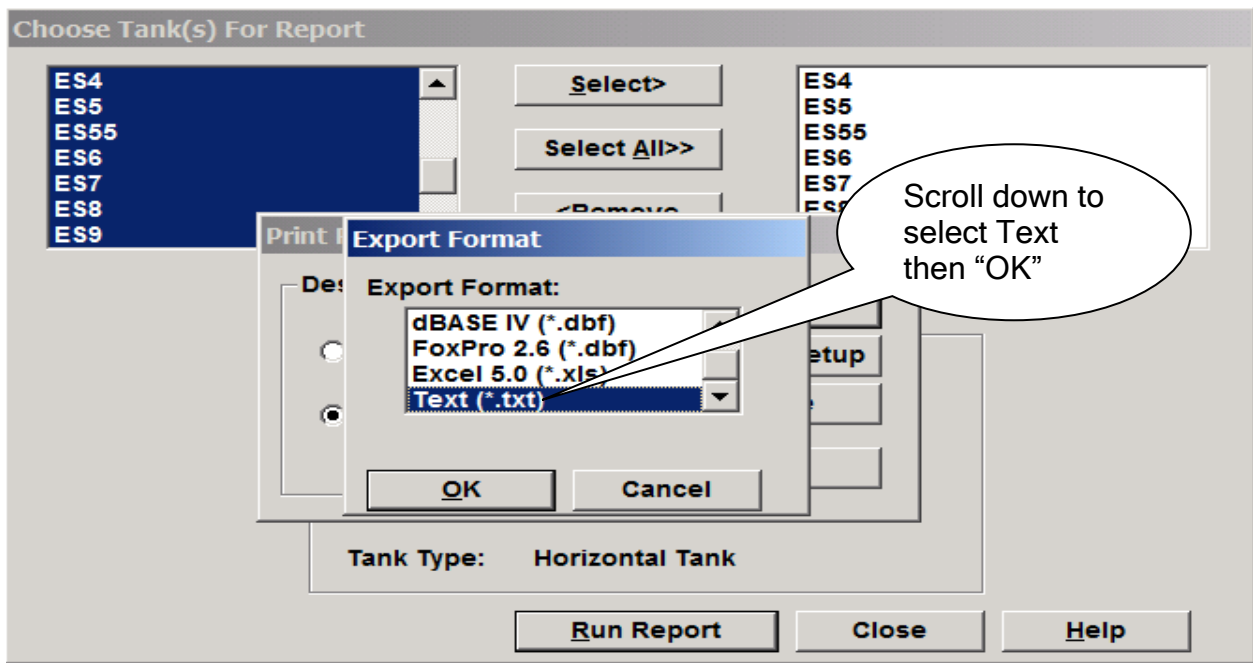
Choose Tank(s) For Report

ES4
ES5
ES55
ES6
ES7
ES8
ES9

Select>

Select All>>

<Remove

ES4
ES5
ES55
ES6
ES7
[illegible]

Print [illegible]

Des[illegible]

Export Format

Export Format:

dBASE IV (*.dbf)
FoxPro 2.6 (*.dbf)
Excel 5.0 (*.xls)
Text (*.txt)

OK

Cancel

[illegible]etup

Scroll down to select Text then “OK”

Tank Type: Horizontal Tank

Run Report

Close

Help